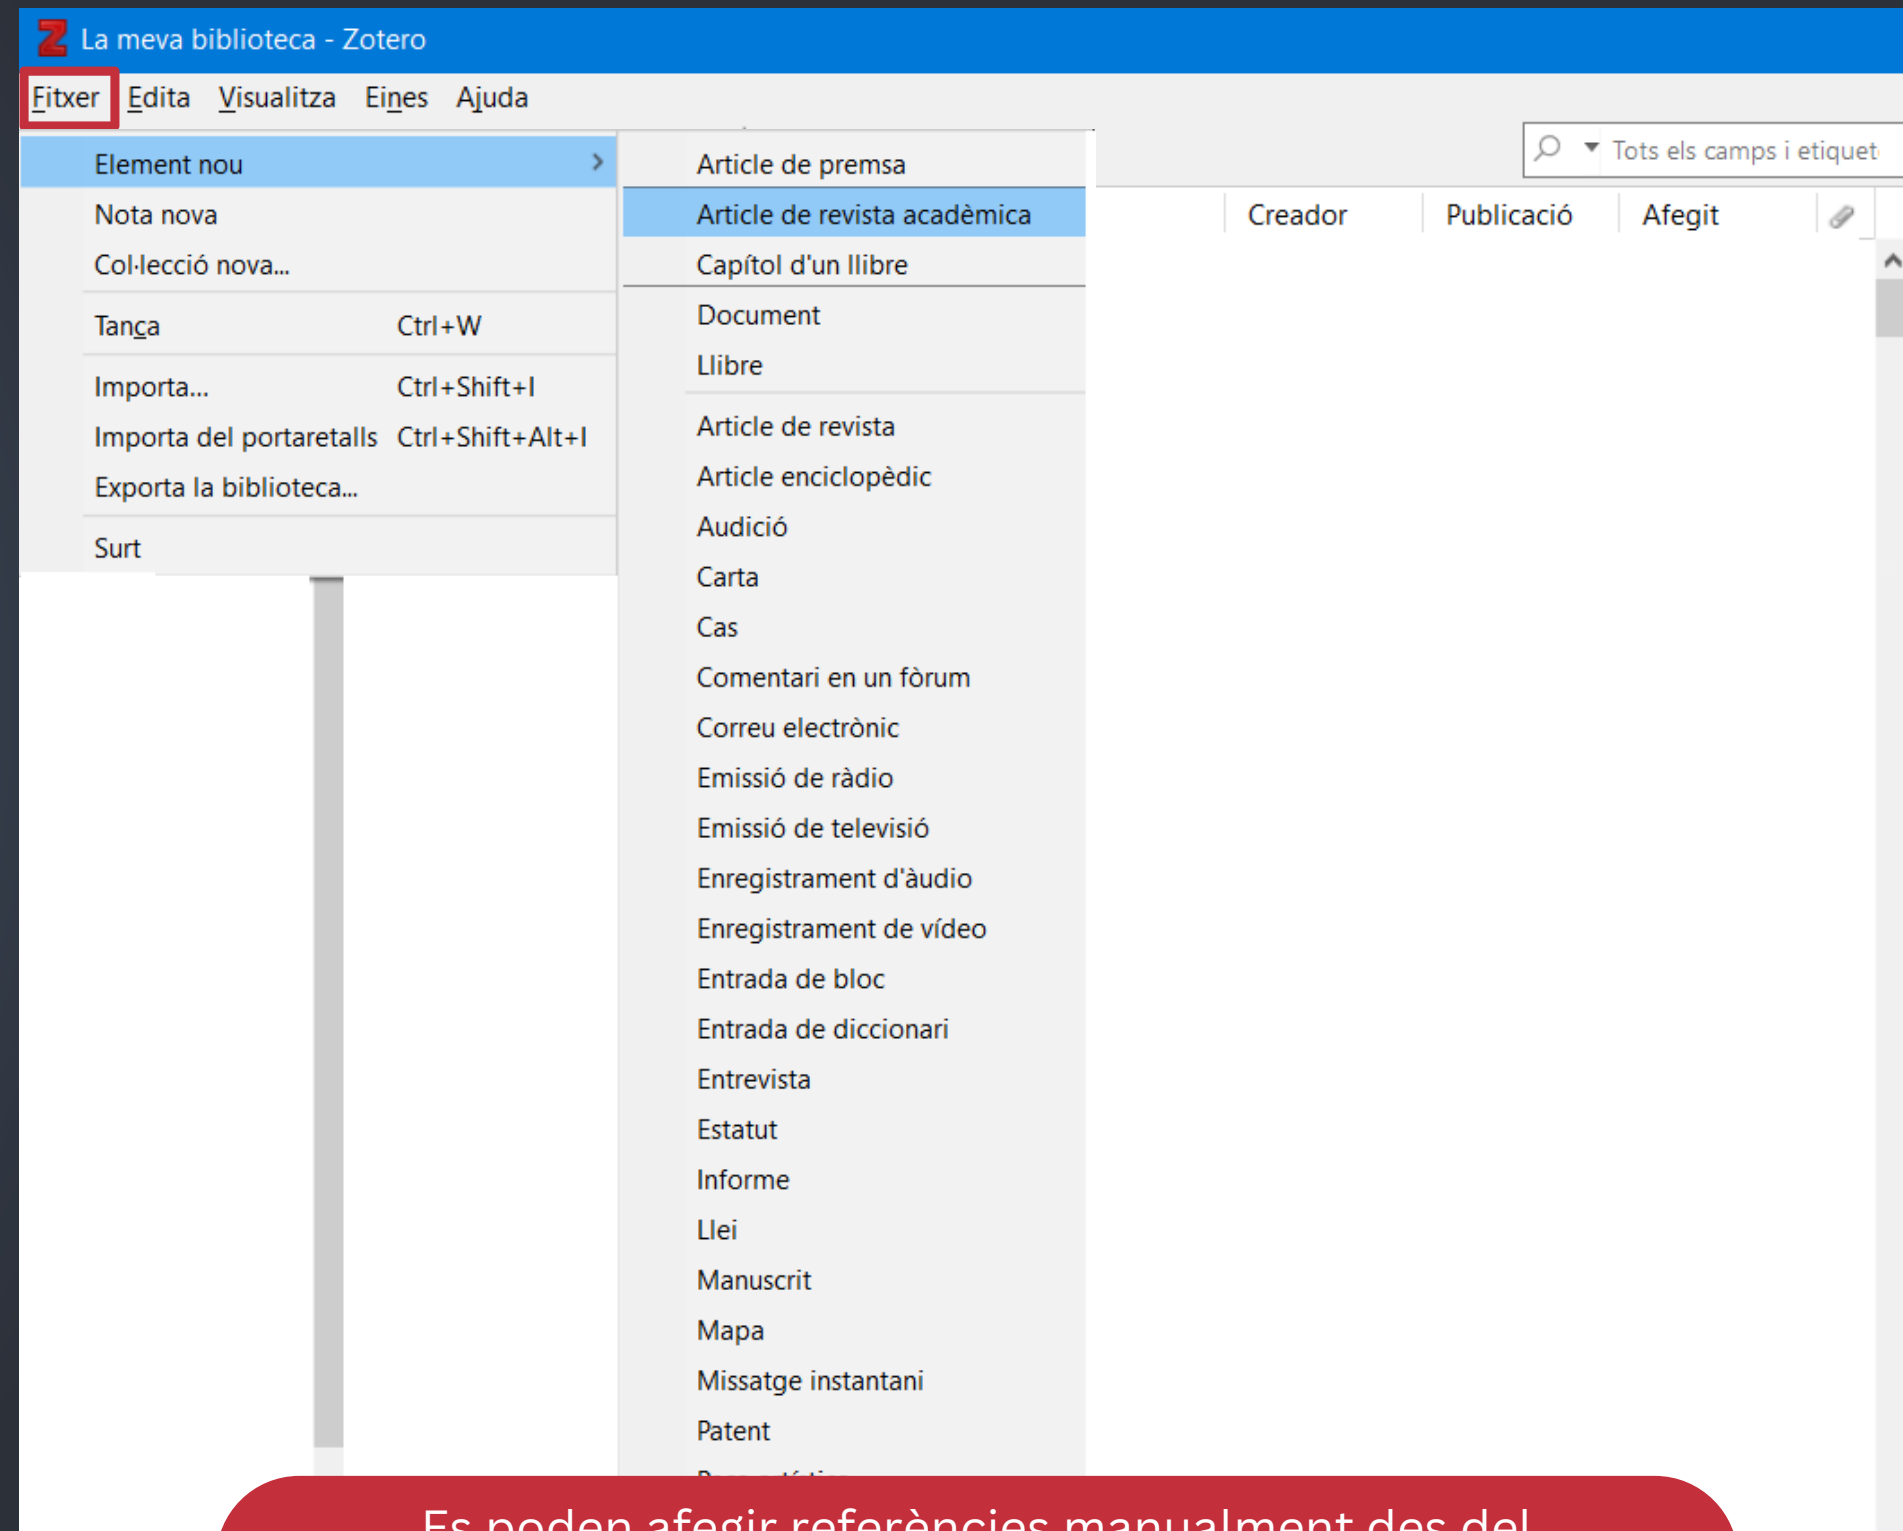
La meva biblioteca - Zotero

Fitxer Edita Visualitza Eines Ajuda

Element nou
Nota nova
Col·lecció nova...
Tanca Ctrl+W
Importa... Ctrl+Shift+I
Importa del portaretalls Ctrl+Shift+Alt+I
Exporta la biblioteca...
Surt

Article de premsa
Article de revista acadèmica
Capítol d'un llibre
Document
Llibre
Article de revista
Article enciclopèdic
Audició
Carta
Cas
Comentari en un fòrum
Correu electrònic
Emissió de ràdio
Emissió de televisió
Enregistrament d'àudio
Enregistrament de vídeo
Entrada de bloc
Entrada de diccionari
Entrevista
Estatut
Informe
Llei
Manuscrit
Mapa
Missatge instantani
Patent
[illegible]

Tots els camps i etiquet

Creador Publicació Afegit

Es poden afegir referències manualment des del